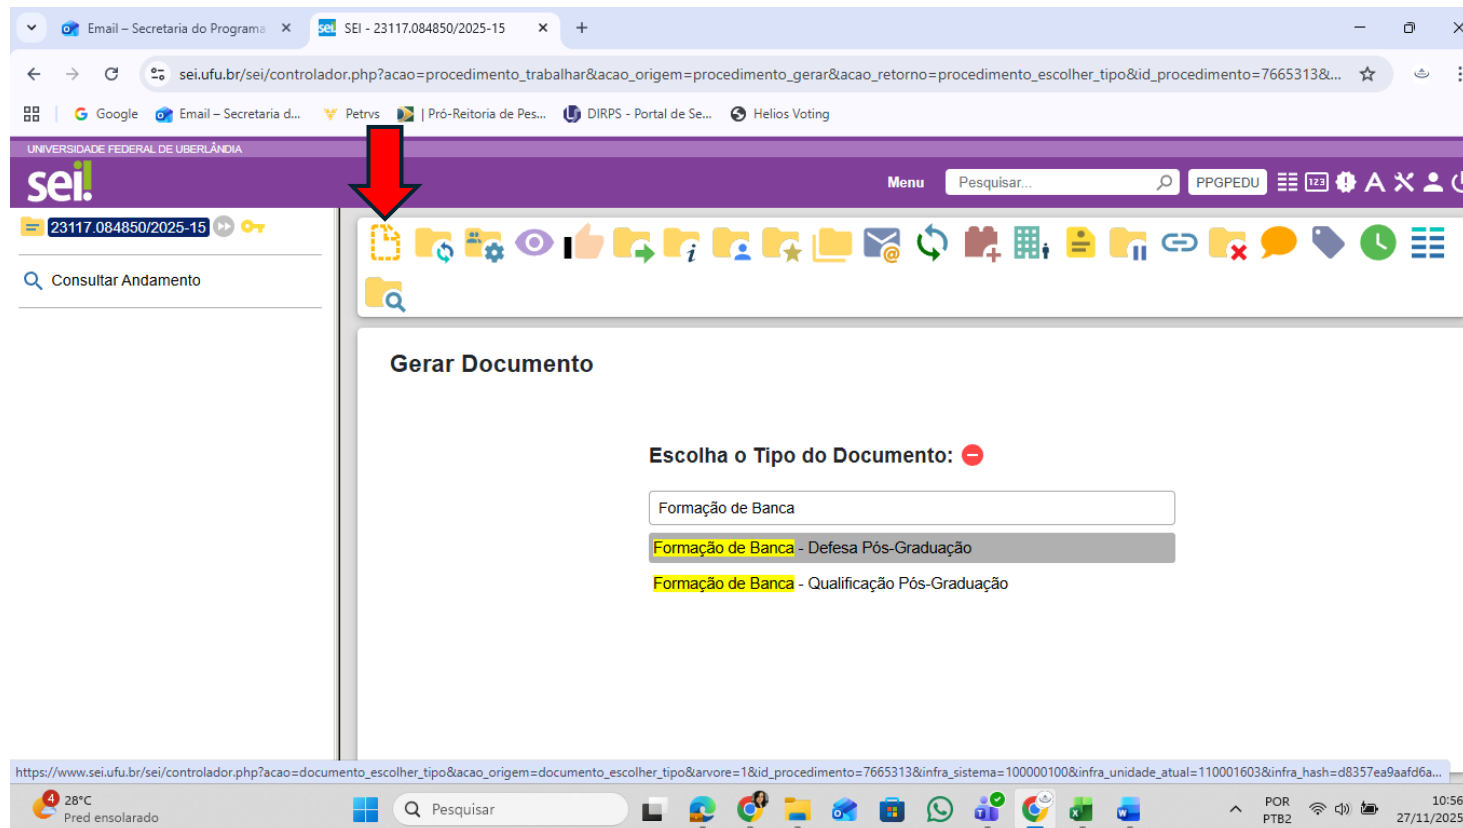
Email – Secretaria do Programa ×
SEI - 23117.084850/2025-15 ×
+

sei.ufu.br/sei/controlador.php?acao=procedimento_trabalhar&acao_origem=procedimento_gerar&acao_retorno=procedimento_escolher_tipo&id_procedimento=7665313&...

Google
Email – Secretaria d...
Petrvs
| Pró-Reitoria de Pes...
DIRPS - Portal de Se...
Helios Voting

UNIVERSIDADE FEDERAL DE UBERLÂNDIA
sei!
Menu
Pesquisar...
PPGPEDU

23117.084850/2025-15

Consultar Andamento

Gerar Documento

Escolha o Tipo do Documento:

Formação de Banca

Formação de Banca - Defesa Pós-Graduação

Formação de Banca - Qualificação Pós-Graduação

https://www.sei.ufu.br/sei/controlador.php?acao=documento_escolher_tipo&acao_origem=documento_escolher_tipo&arvore=1&id_procedimento=7665313&infra_sistema=100000100&infra_unidade_atual=110001603&infra_hash=d8357ea9aafd6a...

4
28°C
Pred ensolarado
Pesquisar
POR
PTB2
10:56
27/11/2025